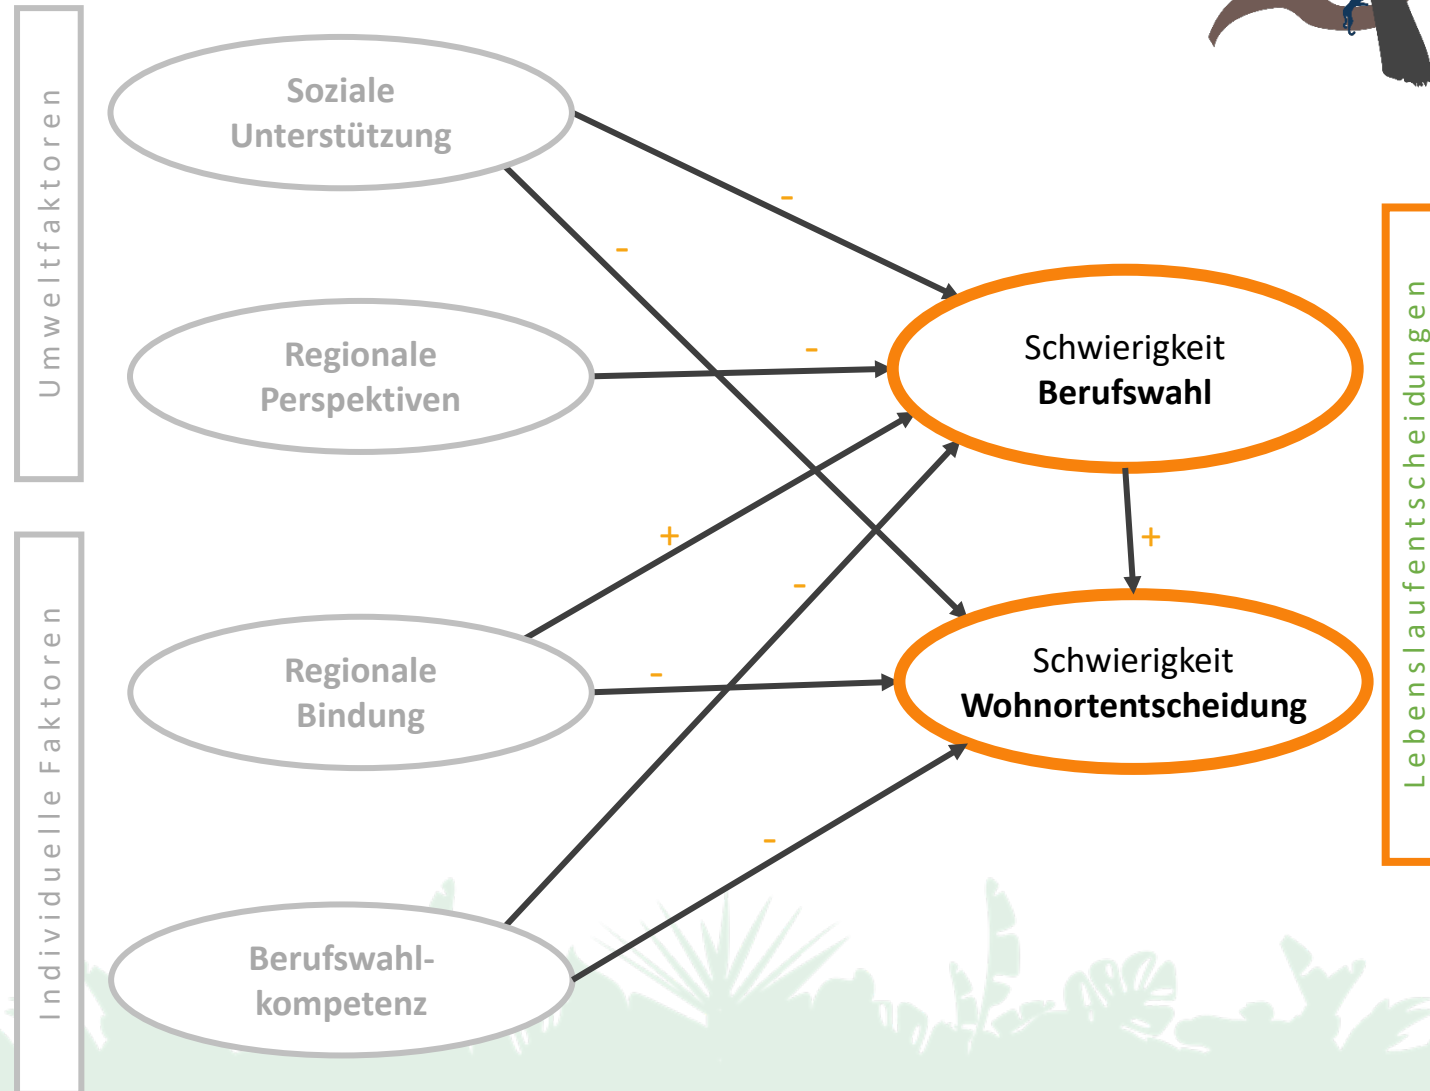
Umweltfaktoren

Soziale Unterstützung

Regionale Perspektiven

Individuelle Faktoren

Regionale Bindung

Berufswahlkompetenz

-

-

-

+

-

-

-

Schwierigkeit **Berufswahl**

+

Schwierigkeit **Wohnortentscheidung**

Lebenslaufentscheidungen